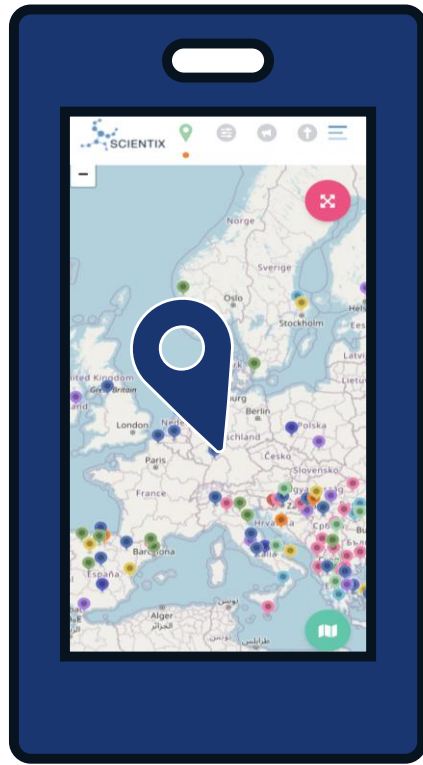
SCIENTIX

−

Norge

Sverige

Oslo

Stockholm

Hels

United Kingdom

Great Britain

London

Nede

Berlin

Polska

Deutschland

Česko

Paris

Slovensko

France

Hrvatska

Србија

España

Barcelona

Italia

Alger

الجزائر

طرابلس